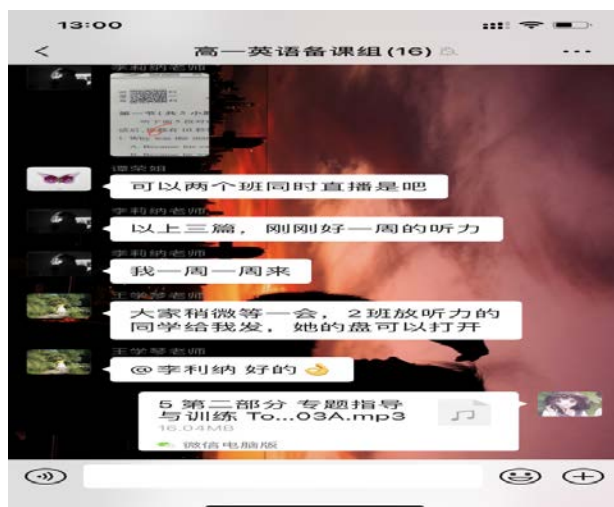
13:00

<

高一英语备课组(16)

...

李利纳老师

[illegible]

谭荣娟

可以两个班同时直播是吧

李利纳老师

以上三篇，刚刚好一周的听力

李利纳老师

我一周一周来

王学琴老师

大家稍微等一会，2班放听力的同学给我发，她的盘可以打开

王学琴老师

@李利纳 好的

5 第二部分 专题指导与训练 To...03A.mp3

16.04MB

微信电脑版